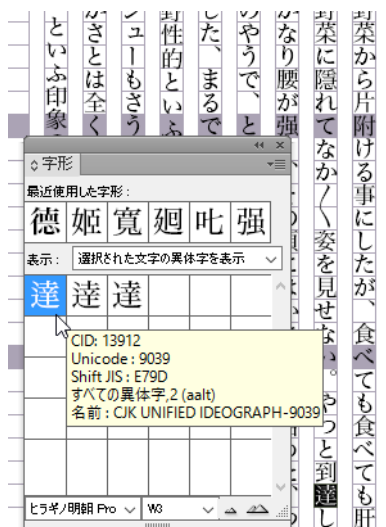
野菜から片附ける事にしたが、食べても食べても肝
菜に隠れてなか〳〵姿を見せない。やっと到達し
なかなり腰が強
のやうで、と
した。まるで
野性的といふ
シューもさう
かさとは全く
といふ印象

字形
最近使用した字形：
徳 姫 寛 廻 叱 強
表示： 選択された文字の異体字を表示
達 逹 達

CID: 13912
Unicode : 9039
Shift JIS : E79D
すべての異体字,2 (aalt)
名前 : CJK UNIFIED IDEOGRAPH-9039

ヒラギノ明朝 Pro
W3